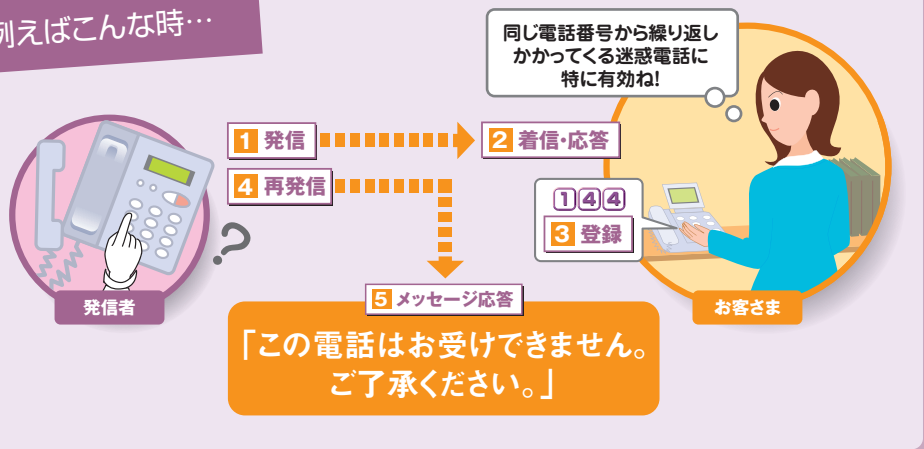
例えばこんな時…

同じ電話番号から繰り返しかかってくる迷惑電話に特に有効ね！

1 発信

2 着信・応答

4 再発信

1 4 4

3 登録

発信者

5 メッセージ応答

お客さま

「この電話はお受けできません。ご了承ください。」